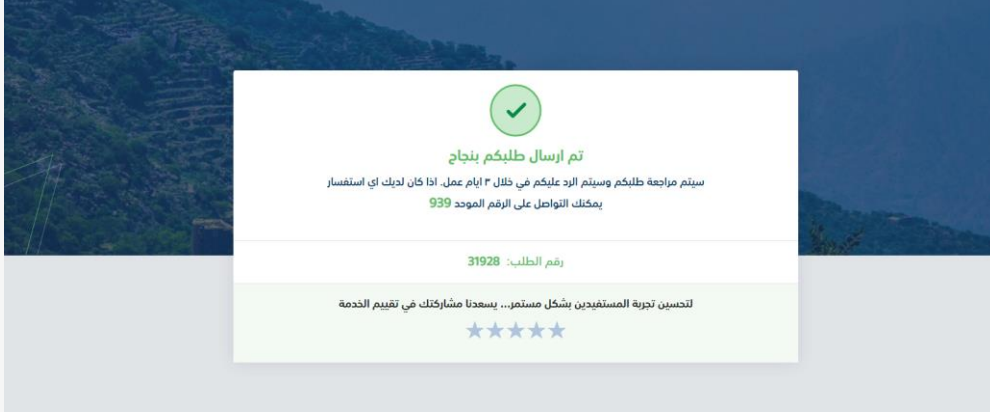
تم ارسال طلبكم بنجاح

سيتم مراجعة طلبكم وسيتم الرد عليكم في خلال ٣ ايام عمل. اذا كان لديك اي استفسار يمكنك التواصل على الرقم الموحد 939

رقم الطلب: 31928

لتحسين تجربة المستفيدين بشكل مستمر... يسعدنا مشاركتك في تقييم الخدمة

★★★★★